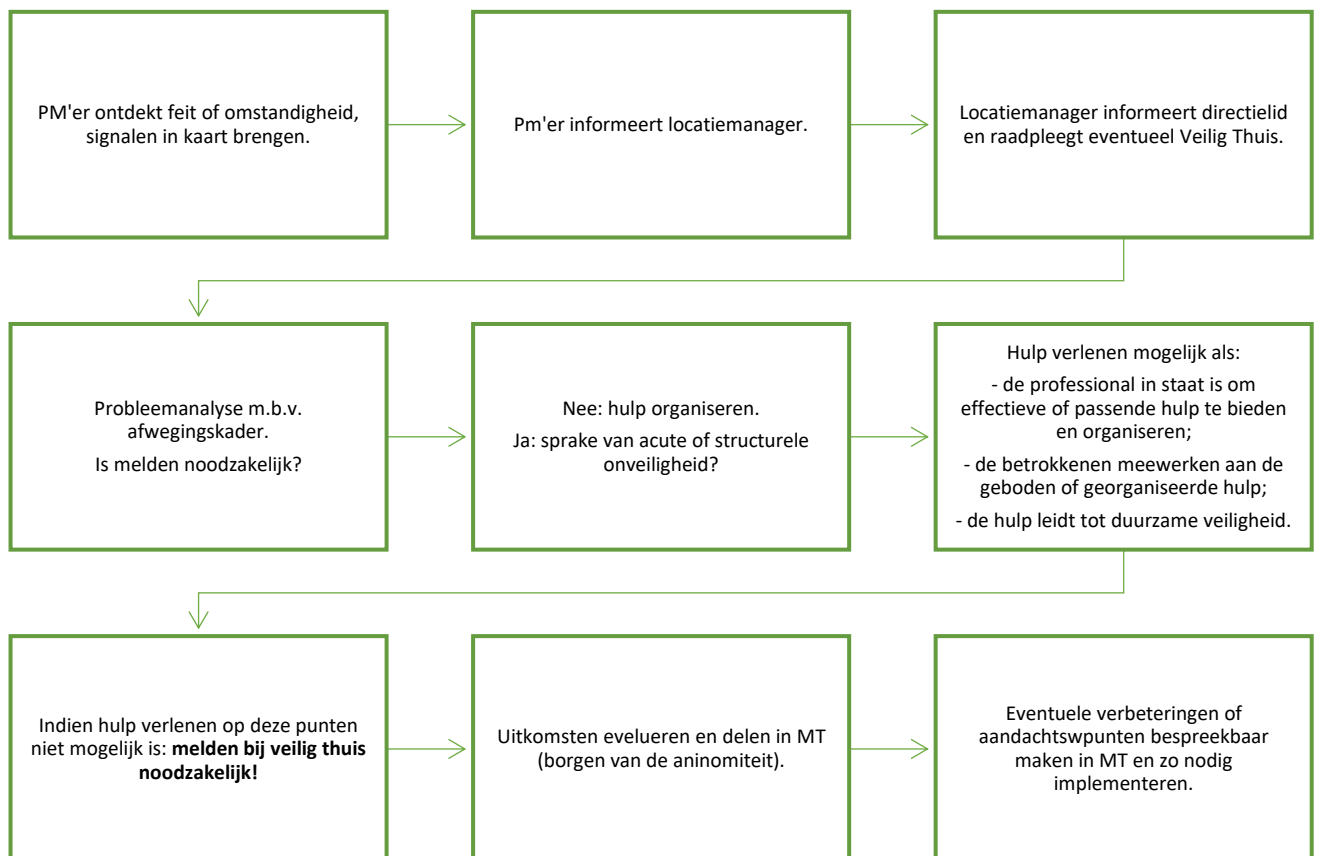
PM'er ontdekt feit of omstandigheid, signalen in kaart brengen.

Pm'er informeert locatiemanager.

Locatiemanager informeert directielid en raadpleegt eventueel Veilig Thuis.

Probleemanalyse m.b.v. afwegingskader.

Is melden noodzakelijk?

Nee: hulp organiseren.

Ja: sprake van acute of structurele onveiligheid?

Hulp verlenen mogelijk als:

- de professional in staat is om effectieve of passende hulp te bieden en organiseren;

- de betrokkenen meewerken aan de geboden of georganiseerde hulp;

- de hulp leidt tot duurzame veiligheid.

Indien hulp verlenen op deze punten niet mogelijk is: **melden bij veilig thuis noodzakelijk!**

Uitkomsten evelueren en delen in MT (borgen van de aninomiteit).

Eventuele verbeteringen of aandachtswpunten bespreekbaar maken in MT en zo nodig implementeren.